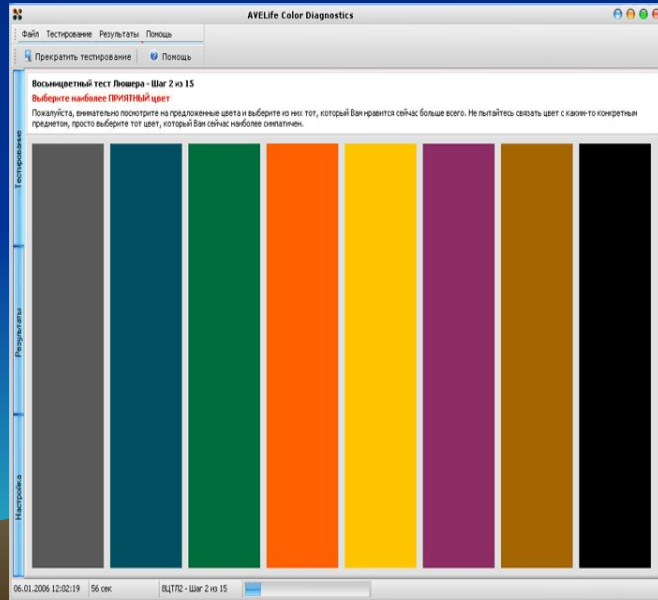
AVELife Color Diagnostics

Файл Тестирование Результаты Помощь

Прекратить тестирование Помощь

Тестирование

Результаты

Настройка

Восьмицветный тест Люшера - Шаг 2 из 15

Выберите наиболее ПРИЯТНЫЙ цвет

Пожалуйста, внимательно посмотрите на предложенные цвета и выберите из них тот, который Вам нравится сейчас больше всего. Не пытайтесь связать цвет с каким-то конкретным предметом, просто выберите тот цвет, который Вам сейчас наиболее симпатичен.

06.01.2006 12:02:19 56 сек 8ЦТЛ2 - Шаг 2 из 15